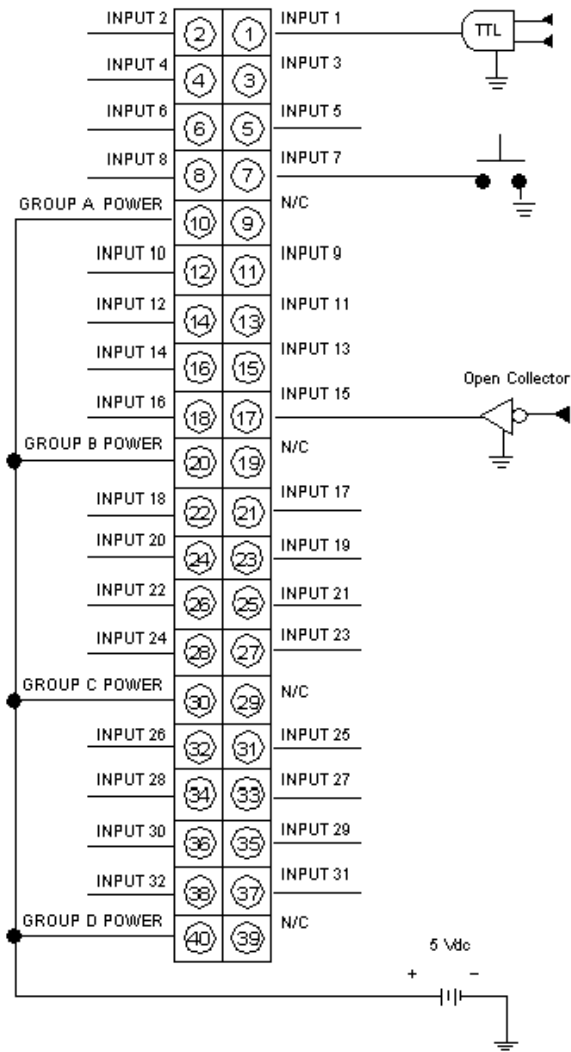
INPUT 2
2
1
INPUT 1
TTL
INPUT 4
4
3
INPUT 3
INPUT 6
6
5
INPUT 5
INPUT 8
8
7
INPUT 7
GROUP A POWER
10
9
N/C
INPUT 10
12
11
INPUT 9
INPUT 12
14
13
INPUT 11
INPUT 14
16
15
INPUT 13
INPUT 16
18
17
INPUT 15
Open Collector
GROUP B POWER
20
19
N/C
INPUT 18
22
21
INPUT 17
INPUT 20
24
23
INPUT 19
INPUT 22
26
25
INPUT 21
INPUT 24
28
27
INPUT 23
GROUP C POWER
30
29
N/C
INPUT 26
32
31
INPUT 25
INPUT 28
34
33
INPUT 27
INPUT 30
36
35
INPUT 29
INPUT 32
38
37
INPUT 31
GROUP D POWER
40
39
N/C
5 Vdc
+
−